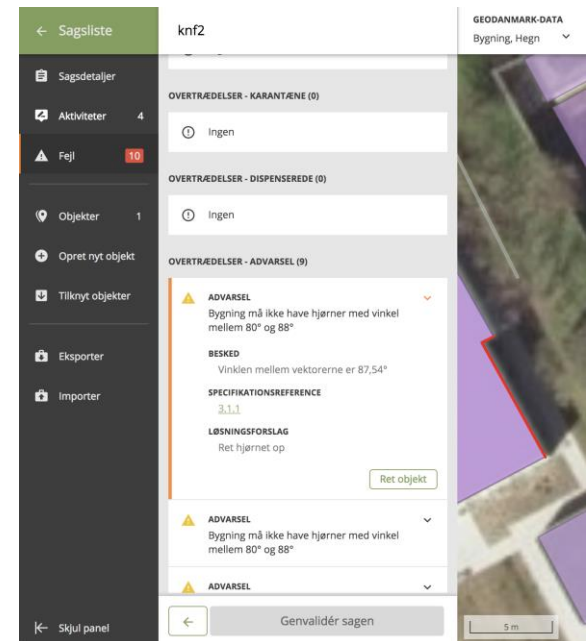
← Sagsliste

Sagsdetaljer

Aktiviteter 4

Fejl 10

Objekter 1

Opret nyt objekt

Tilknyt objekter

Eksporter

Importer

Skjul panel

knf2

OVERTRÆDELSER - KARANTÆNE (0)

Ingen

OVERTRÆDELSER - DISPENSEREDE (0)

Ingen

OVERTRÆDELSER - ADVARSEL (9)

ADVARSEL

Bygning må ikke have hjørner med vinkel mellem 80° og 88°

BESKED

Vinklen mellem vektorerne er 87,54°

SPECIFIKATIONSREFERENCE

3.1.1

LØSNINGSFORSLAG

Ret hjørnet op

Ret objekt

ADVARSEL

Bygning må ikke have hjørner med vinkel mellem 80° og 88°

ADVARSEL

←

Genvalidér sagen

GEODANMARK-DATA

Bygning, Hegn

5 m